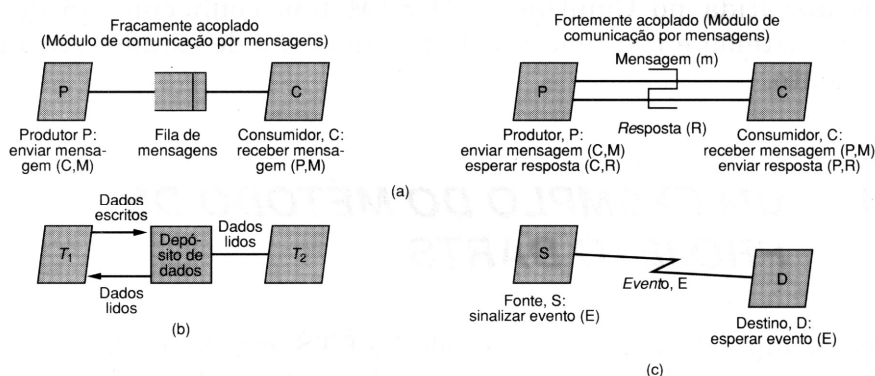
Fracamente acoplado
(Módulo de comunicação por mensagens)

P

C

Produtor P:
enviar mensagem (C,M)

Fila de mensagens

Consumidor, C:
receber mensagem (P,M)

Fortemente acoplado (Módulo de comunicação por mensagens)

Mensagem (m)

P

C

Resposta (R)

Produtor, P:
enviar mensagem (C,M)
esperar resposta (C,R)

Consumidor, C:
receber mensagem (P,M)
enviar resposta (P,R)

(a)

Dados escritos

$T_1$

Depósito de dados

Dados lidos

$T_2$

Dados lidos

(b)

S

Evento, E

D

Fonte, S:
sinalizar evento (E)

Destino, D:
esperar evento (E)

(c)